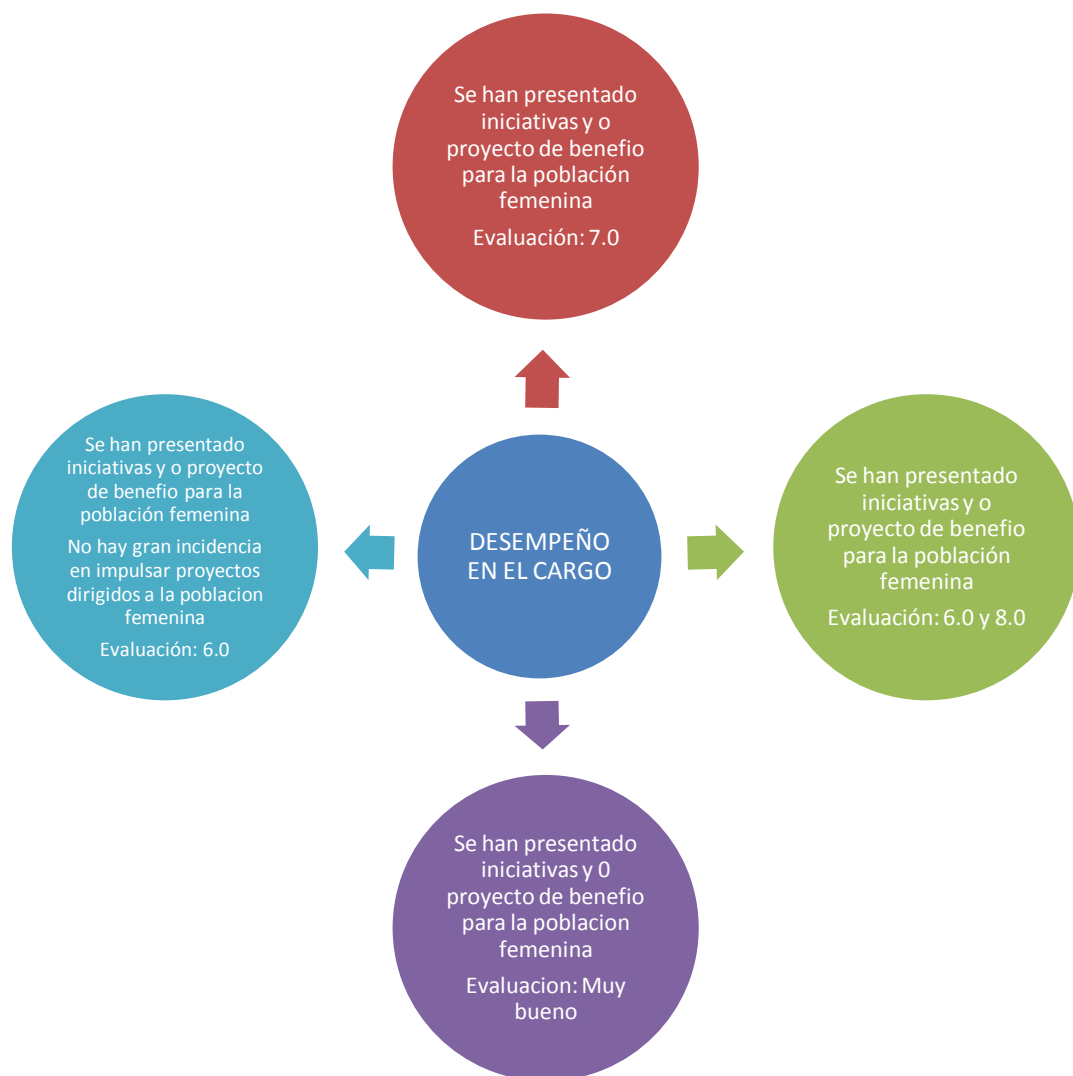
Se han presentado iniciativas y o proyecto de benefio para la población femenina

Evaluación: 7.0

Se han presentado iniciativas y o proyecto de benefio para la población femenina

No hay gran incidencia en impulsar proyectos dirigidos a la poblacion femenina

Evaluación: 6.0

DESEMPEÑO EN EL CARGO

Se han presentado iniciativas y o proyecto de benefio para la población femenina

Evaluación: 6.0 y 8.0

Se han presentado iniciativas y 0 proyecto de benefio para la poblacion femenina

Evaluacion: Muy bueno